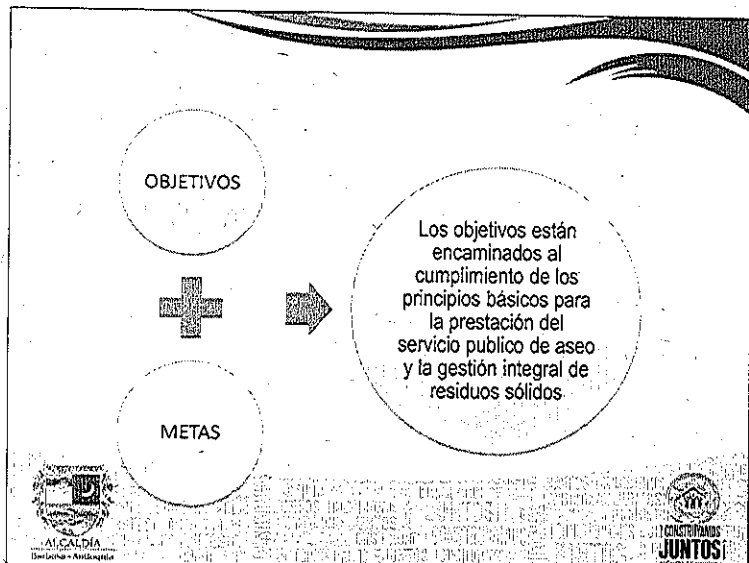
OBJETIVOS

METAS

Los objetivos están encaminados al cumplimiento de los principios básicos para la prestación del servicio publico de aseo y la gestión integral de residuos sólidos

ALCALDÍA
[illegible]

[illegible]

CONSTRUYAMOS
JUNTOS